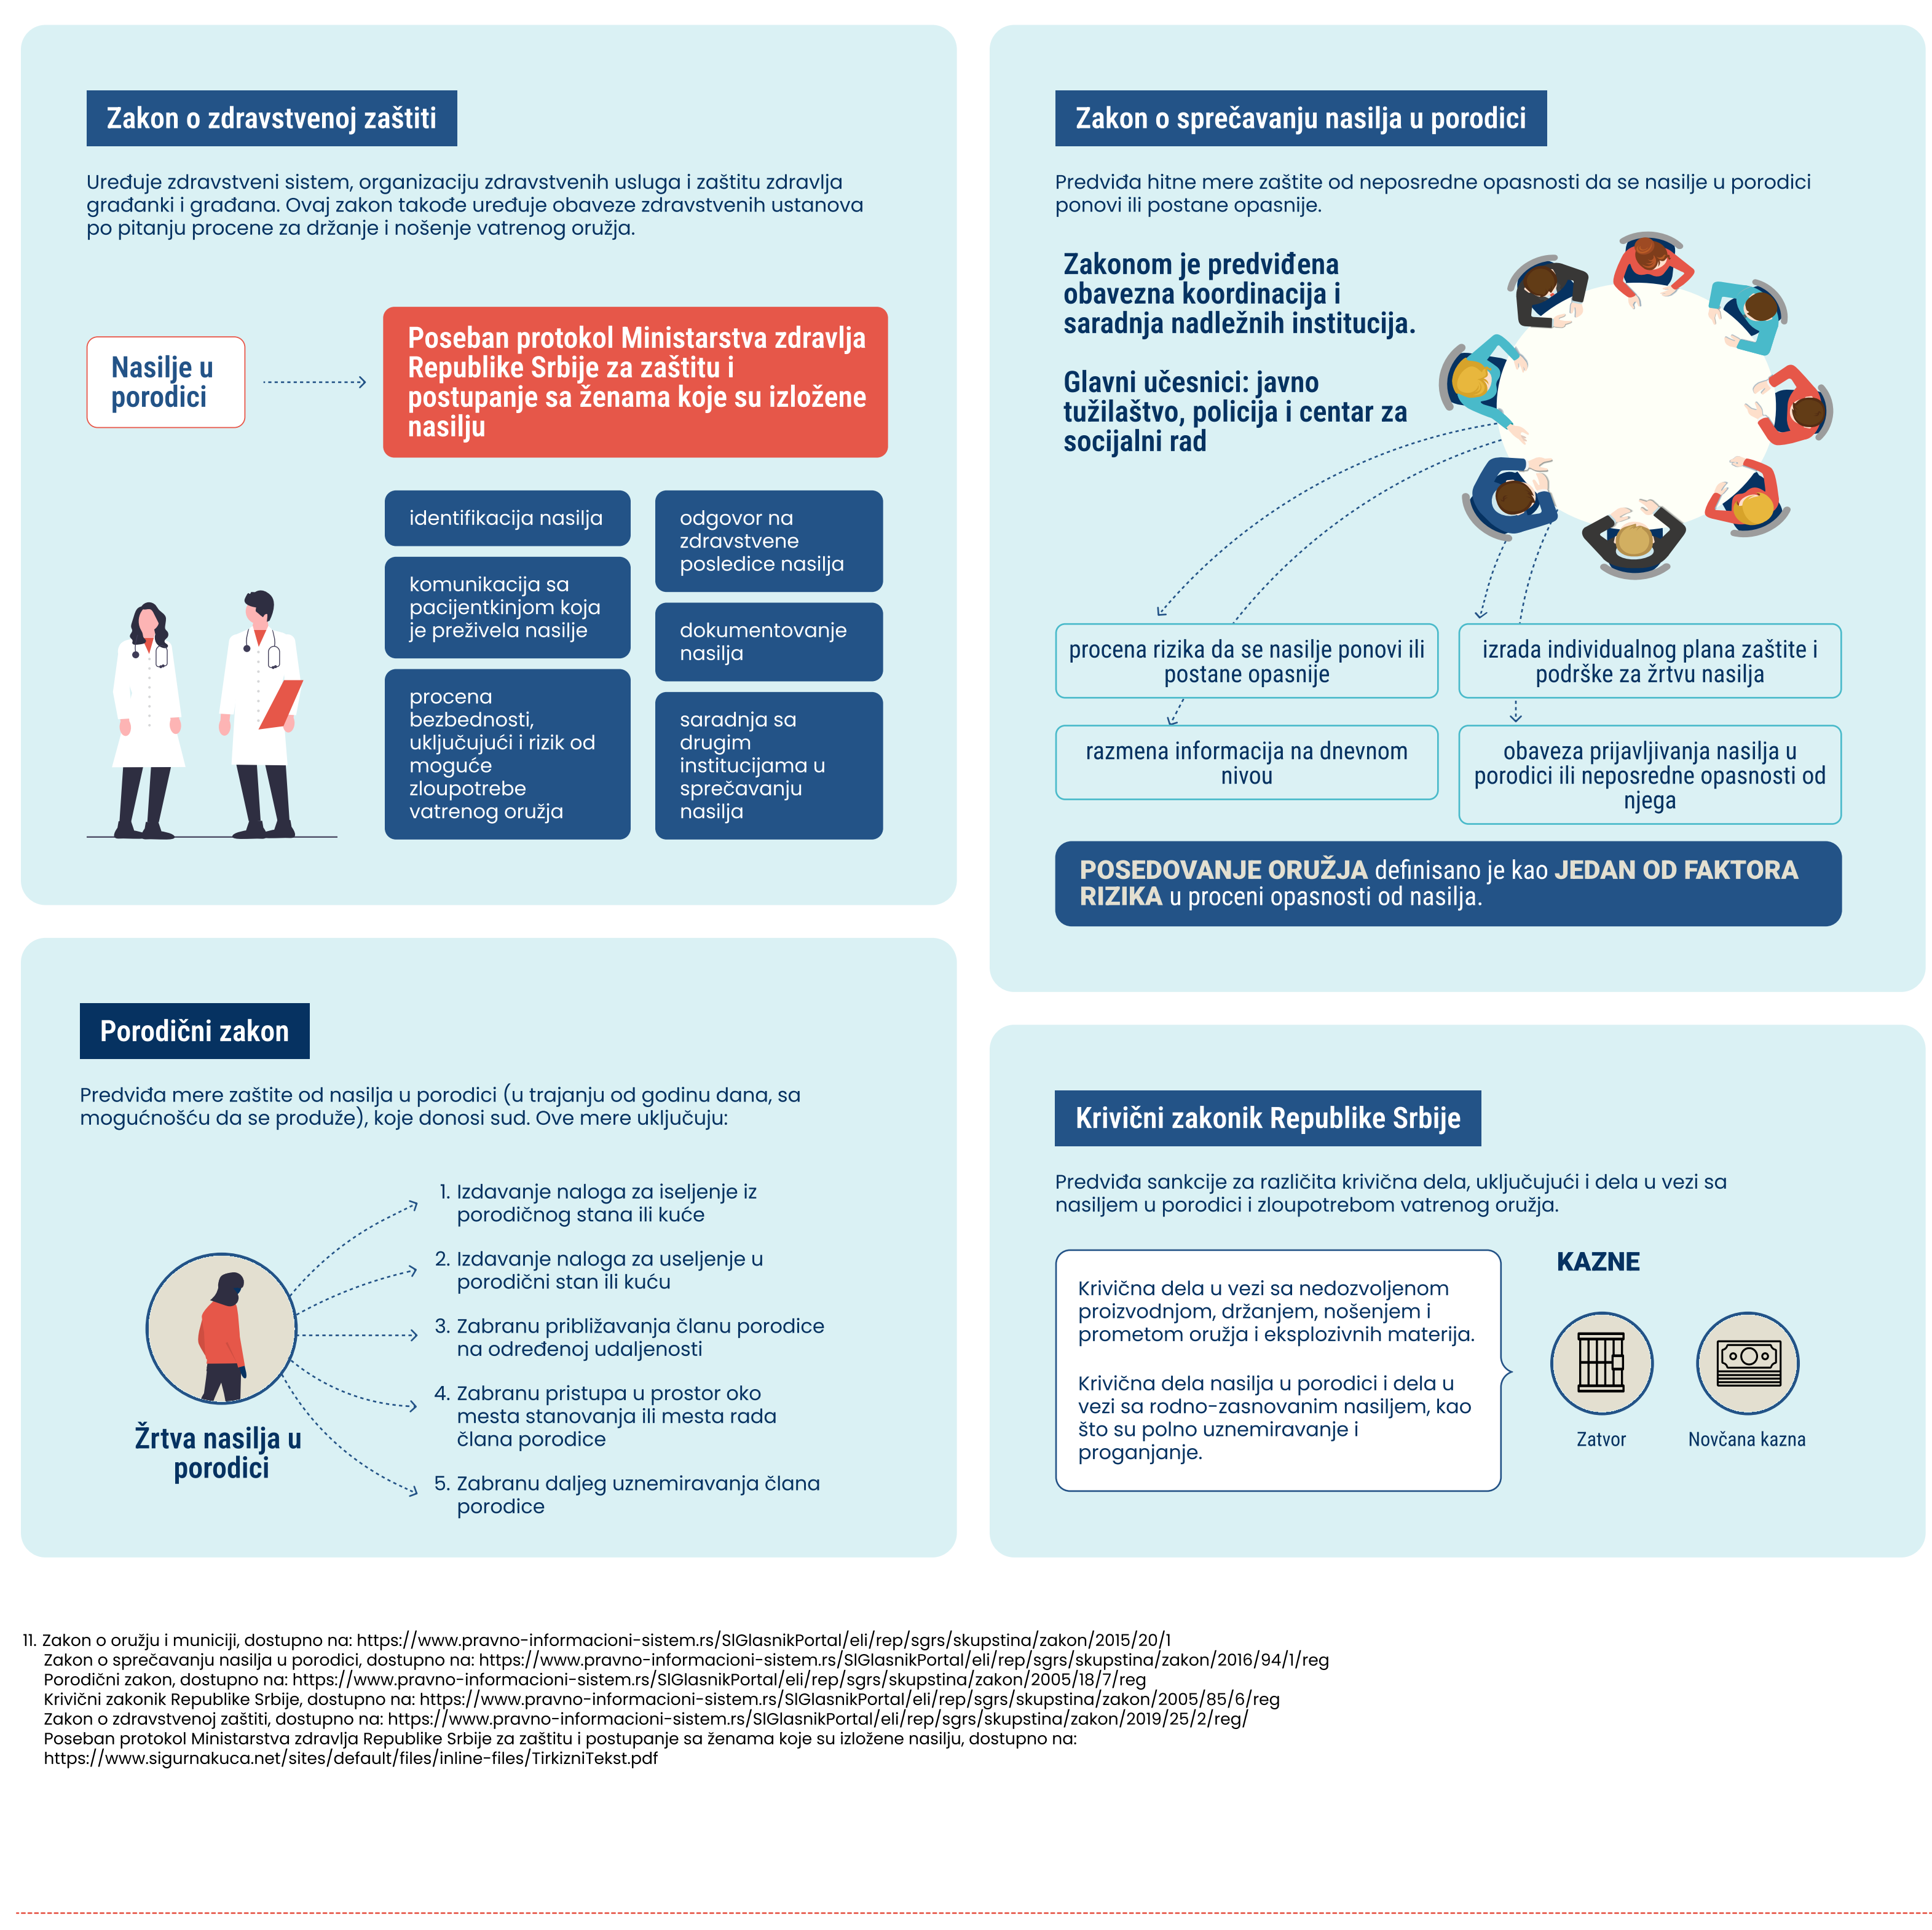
Zakon o zdravstvenoj zaštiti

Uređuje zdravstveni sistem, organizaciju zdravstvenih usluga i zaštitu zdravlja građanki i građana. Ovaj zakon takođe uređuje obaveze zdravstvenih ustanova po pitanju procene za držanje i nošenje vatrenog oružja.

Nasilje u porodici

Poseban protokol Ministarstva zdravlja Republike Srbije za zaštitu i postupanje sa ženama koje su izložene nasilju

identifikacija nasilja

komunikacija sa pacijentkinjom koja je preživela nasilje

procena bezbednosti, uključujući i rizik od moguće zloupotrebe vatrenog oružja

odgovor na zdravstvene posledice nasilja

dokumentovanje nasilja

saradnja sa drugim institucijama u sprečavanju nasilja

Zakon o sprečavanju nasilja u porodici

Predviđa hitne mere zaštite od neposredne opasnosti da se nasilje u porodici ponovi ili postane opasnije.

Zakonom je predviđena obavezna koordinacija i saradnja nadležnih institucija.

Glavni učesnici: javno tužilaštvo, policija i centar za socijalni rad

procena rizika da se nasilje ponovi ili postane opasnije

izrada individualnog plana zaštite i podrške za žrtvu nasilja

razmena informacija na dnevnom nivou

obaveza prijavljivanja nasilja u porodici ili neposredne opasnosti od njega

POSEDOVANJE ORUŽJA definisano je kao JEDAN OD FAKTORA RIZIKA u proceni opasnosti od nasilja.

Porodični zakon

Predviđa mere zaštite od nasilja u porodici (u trajanju od godinu dana, sa mogućnošću da se produže), koje donosi sud. Ove mere uključuju:

Žrtva nasilja u porodici

1. Izdavanje naloga za iseljenje iz porodičnog stana ili kuće
2. Izdavanje naloga za useljenje u porodični stan ili kuću
3. Zabranu približavanja članu porodice na određenoj udaljenosti
4. Zabranu pristupa u prostor oko mesta stanovanja ili mesta rada člana porodice
5. Zabranu daljeg uznemiravanja člana porodice

Krivični zakonik Republike Srbije

Predviđa sankcije za različita krivična dela, uključujući i dela u vezi sa nasiljem u porodici i zloupotrebom vatrenog oružja.

Krivična dela u vezi sa nedozvoljenom proizvodnjom, držanjem, nošenjem i prometom oružja i eksplozivnih materija.

Krivična dela nasilja u porodici i dela u vezi sa rodno-zasnovanim nasiljem, kao što su polno uznemiravanje i proganjanje.

KAZNE

Zatvor

Novčana kazna

11. Zakon o oružju i municiji, dostupno na: https://www.pravno-informacioni-sistem.rs/SlGlasnikPortal/eli/rep/sgrs/skupstina/zakon/2015/20/1
Zakon o sprečavanju nasilja u porodici, dostupno na: https://www.pravno-informacioni-sistem.rs/SlGlasnikPortal/eli/rep/sgrs/skupstina/zakon/2016/94/1/reg
Porodični zakon, dostupno na: https://www.pravno-informacioni-sistem.rs/SlGlasnikPortal/eli/rep/sgrs/skupstina/zakon/2005/18/7/reg
Krivični zakonik Republike Srbije, dostupno na: https://www.pravno-informacioni-sistem.rs/SlGlasnikPortal/eli/rep/sgrs/skupstina/zakon/2005/85/6/reg
Zakon o zdravstvenoj zaštiti, dostupno na: https://www.pravno-informacioni-sistem.rs/SlGlasnikPortal/eli/rep/sgrs/skupstina/zakon/2019/25/2/reg/
Poseban protokol Ministarstva zdravlja Republike Srbije za zaštitu i postupanje sa ženama koje su izložene nasilju, dostupno na: https://www.sigurnakuca.net/sites/default/files/inline-files/TirkizniTekst.pdf